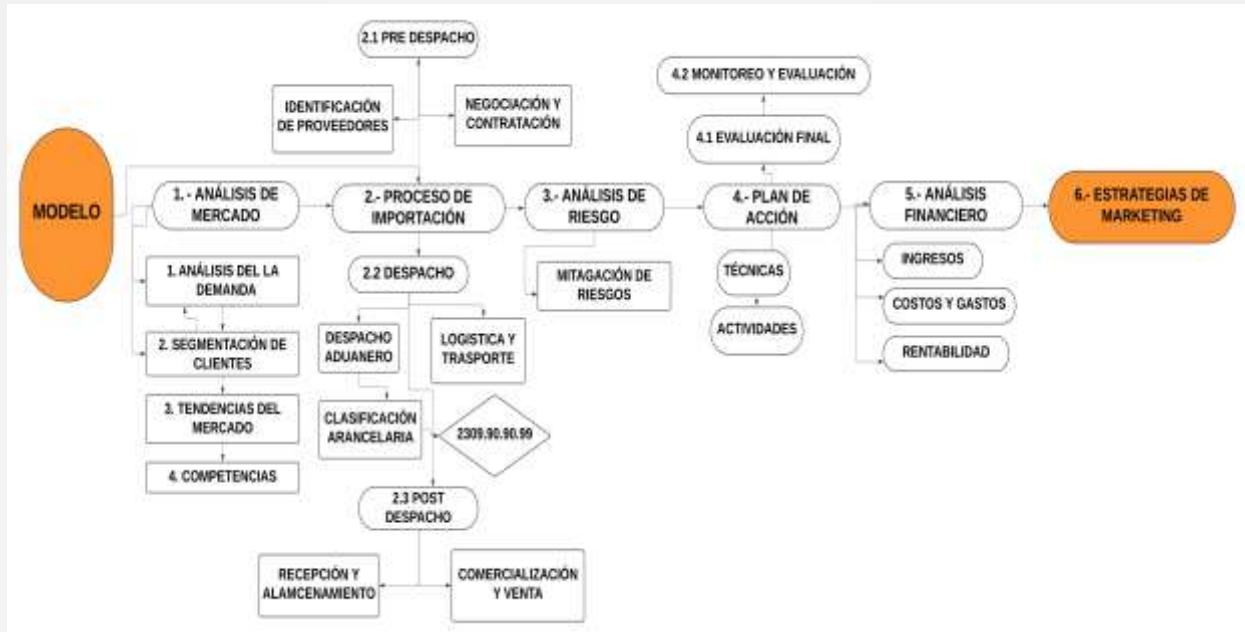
MODELO

1.- ANÁLISIS DE MERCADO

1. ANÁLISIS DEL LA DEMANDA

2. SEGMENTACIÓN DE CLIENTES

3. TENDENCIAS DEL MERCADO

4. COMPETENCIAS

2.1 PRE DESPACHO

IDENTIFICACIÓN DE PROVEEDORES

NEGOCIACIÓN Y CONTRATACIÓN

2.- PROCESO DE IMPORTACIÓN

2.2 DESPACHO

DESPACHO ADUANERO

LOGISTICA Y TRASPORTE

CLASIFICACIÓN ARANCELARIA

2309.90.90.99

2.3 POST DESPACHO

RECEPCIÓN Y ALAMCENAMIENTO

COMERCIALIZACIÓN Y VENTA

3.- ANÁLISIS DE RIESGO

MITAGACIÓN DE RIESGOS

4.2 MONITOREO Y EVALUACIÓN

4.1 EVALUACIÓN FINAL

4.- PLAN DE ACCIÓN

TÉCNICAS

ACTIVIDADES

5.- ANÁLISIS FINANCIERO

INGRESOS

COSTOS Y GASTOS

RENTABILIDAD

6.- ESTRATEGIAS DE MARKETING